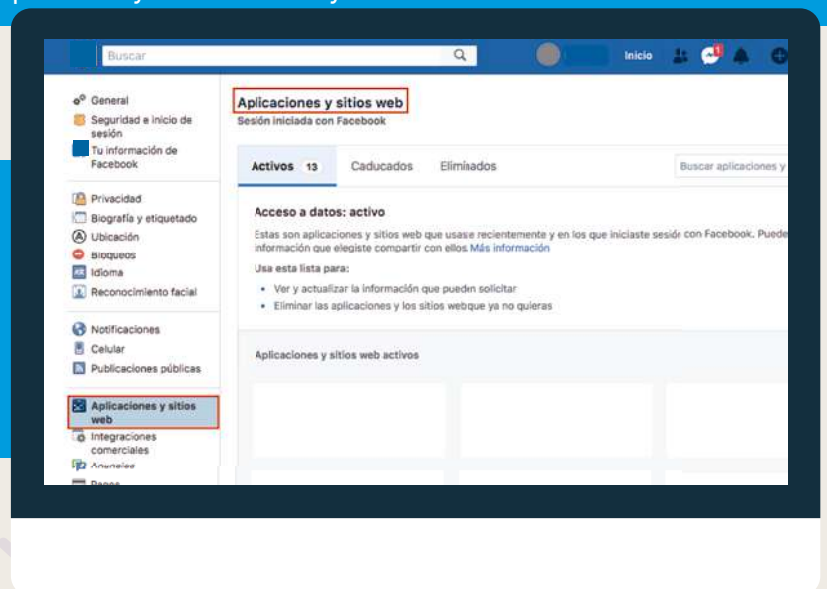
Buscar

Inicio

1

General
Seguridad e inicio de sesión
Tu información de Facebook

Privacidad
Biografía y etiquetado
Ubicación
Bloqueos
Idioma
Reconocimiento facial

Notificaciones
Celular
Publicaciones públicas

Aplicaciones y sitios web
Integraciones comerciales
Anuncios
Pagos

Aplicaciones y sitios web
Sesión iniciada con Facebook

Activos 13 Caducados Eliminados

Buscar aplicaciones y

Acceso a datos: activo

Estas son aplicaciones y sitios web que usaste recientemente y en los que iniciaste sesión con Facebook. Puede información que elegiste compartir con ellos Más información

Usa esta lista para:

• Ver y actualizar la información que pueden solicitar
• Eliminar las aplicaciones y los sitios webque ya no quieras

Aplicaciones y sitios web activos